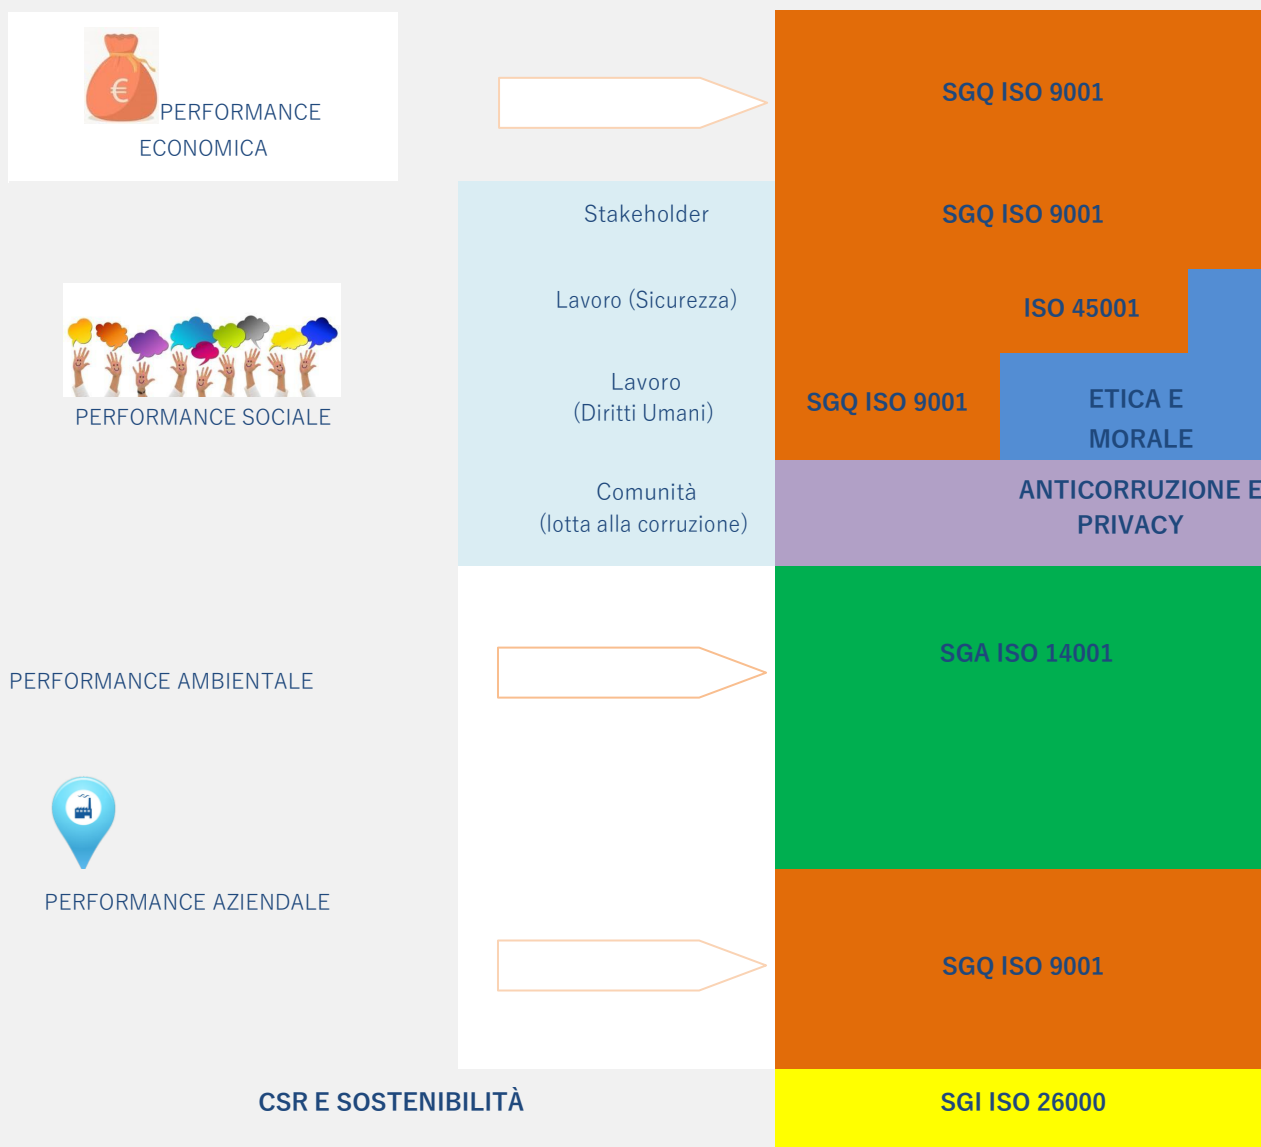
€

PERFORMANCE ECONOMICA

SGQ ISO 9001

Stakeholder

SGQ ISO 9001

Lavoro (Sicurezza)

ISO 45001

PERFORMANCE SOCIALE

Lavoro (Diritti Umani)

SGQ ISO 9001

ETICA E MORALE

Comunità (lotta alla corruzione)

ANTICORRUZIONE E PRIVACY

PERFORMANCE AMBIENTALE

SGA ISO 14001

PERFORMANCE AZIENDALE

SGQ ISO 9001

CSR E SOSTENIBILITÀ

SGI ISO 26000